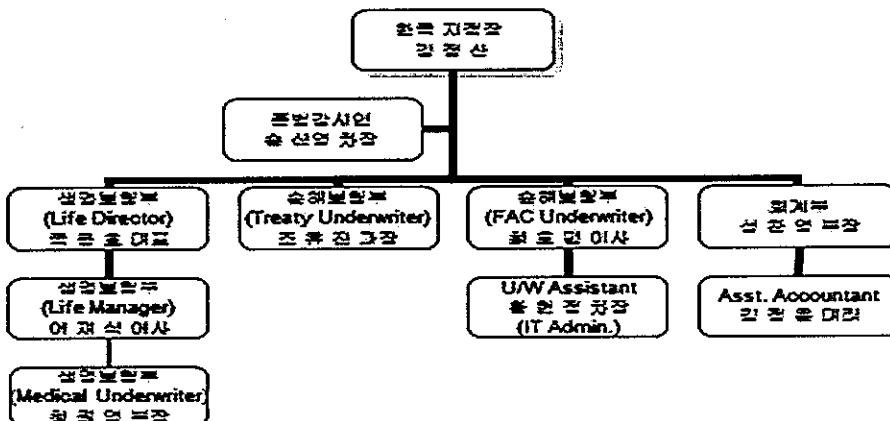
한국 지점장
강정산

종보강사인
송선영 차장

생명보험부
(Life Director)
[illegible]

손해보험부
(Treaty Underwriter)
조유진 과장

손해보험부
(FAC Underwriter)
황오련 이사

회계부
성관영 부장

생명보험부
(Life Manager)
어재석 이사

U/W Assistant
송현정 차장
(IT Admin.)

Asst. Accountant
김정윤 대리

생명보험부
(Medical Underwriter)
최경연 부장